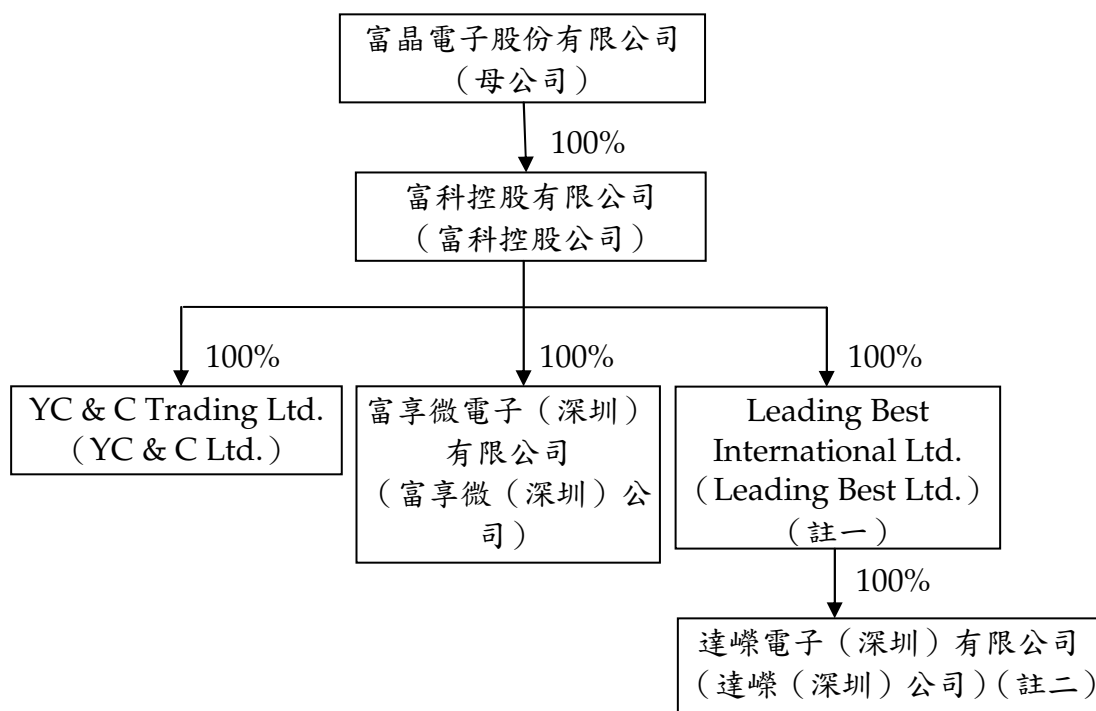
富晶電子股份有限公司
（母公司）

100%

富科控股有限公司
（富科控股公司）

100%

YC & C Trading Ltd.
（YC & C Ltd.）

100%

富享微電子（深圳）有限公司
（富享微（深圳）公司）

100%

Leading Best International Ltd.
（Leading Best Ltd.）
（註一）

100%

達嶸電子（深圳）有限公司
（達嶸（深圳）公司）（註二）